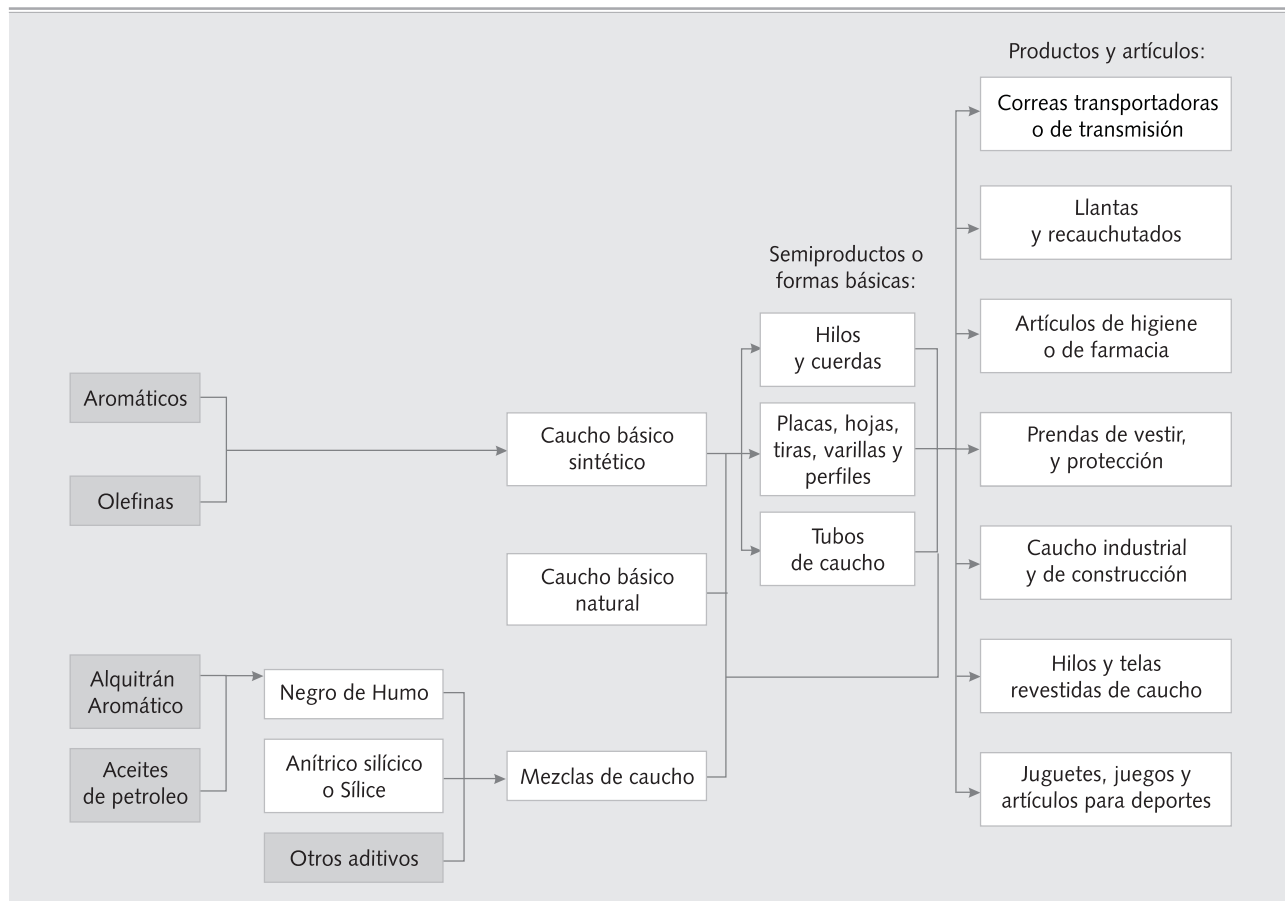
Productos y artículos:

Correas transportadoras o de transmisión

Llantas y recauchutados

Semiproductos o formas básicas:

Artículos de higiene o de farmacia

Hilos y cuerdas

Aromáticos

Placas, hojas, tiras, varillas y perfiles

Caucho básico sintético

Prendas de vestir, y protección

Olefinas

Tubos de caucho

Caucho industrial y de construcción

Caucho básico natural

Hilos y telas revestidas de caucho

Alquitrán Aromático

Negro de Humo

Aceites de petroleo

Anítrico silícico o Sílice

Mezclas de caucho

Juguetes, juegos y artículos para deportes

Otros aditivos